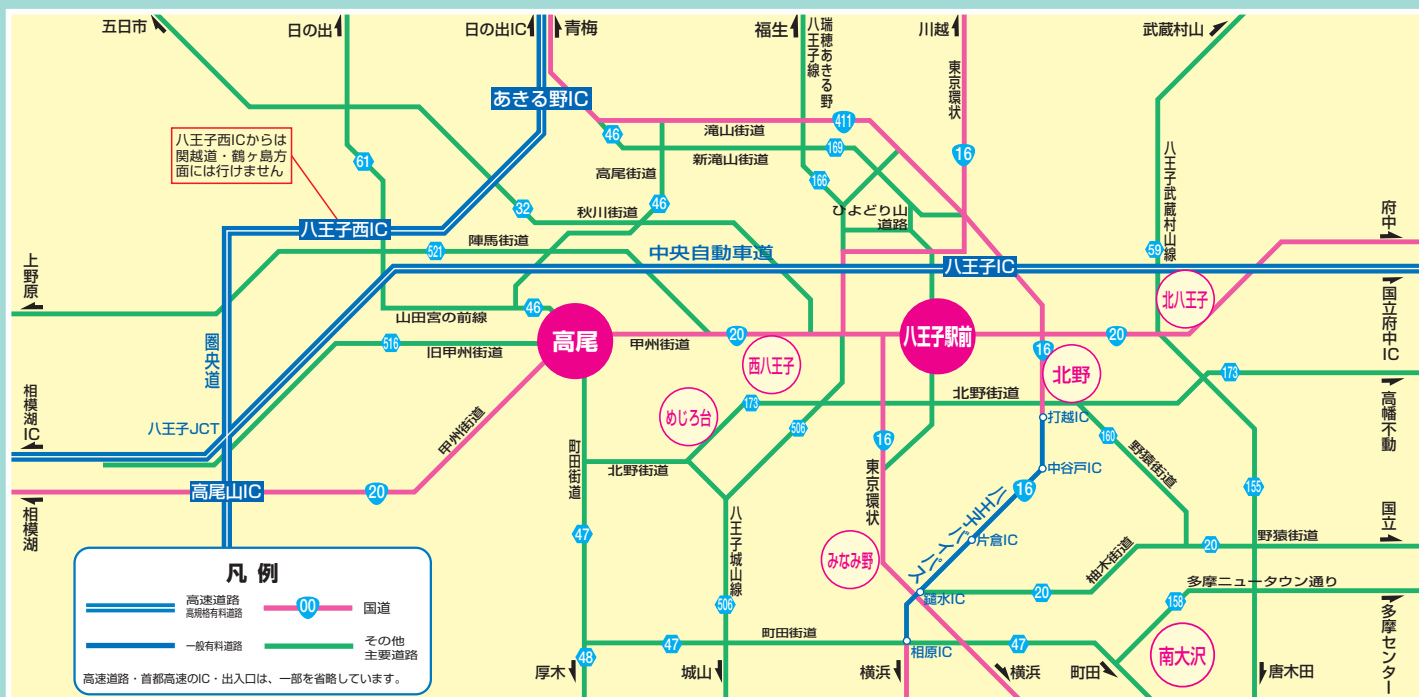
五日市
日の出
日の出IC
青梅
福生
瑞穂あきる野
八王子線
川越
東京環状
武蔵村山
あきる野IC
八王子西ICからは関越道・鶴ヶ島方面には行けません
61
46
滝山街道
411
169
新滝山街道
16
高尾街道
166
ひよどり山道路
八王子武蔵村山線
32
秋川街道
46
八王子西IC
陣馬街道
521
中央自動車道
59
府中
上野原
八王子IC
北八王子
国立府中IC
46
山田宮の前線
高尾
20
八王子駅前
20
516
甲州街道
西八王子
16
北野
圏央道
旧甲州街道
173
高幡不動
相模湖IC
北野街道
めじろ台
173
打越IC
八王子JCT
甲州街道
506
16
160
町田街道
東京環状
中谷戸IC
野猿街道
北野街道
16
155
高尾山IC
20
八王子城山線
八王子バイパス
片倉IC
国立
相模湖
47
みなみ野
20
野猿街道
柚木街道
凡例
高速道路 高規格有料道路
00
国道
鑓水IC
20
多摩ニュータウン通り
158
506
一般有料道路
その他主要道路
町田街道
相原IC
47
多摩センター
47
南大沢
高速道路・首都高速のIC・出入口は、一部を省略しています。
厚木
48
城山
横浜
横浜
町田
唐木田